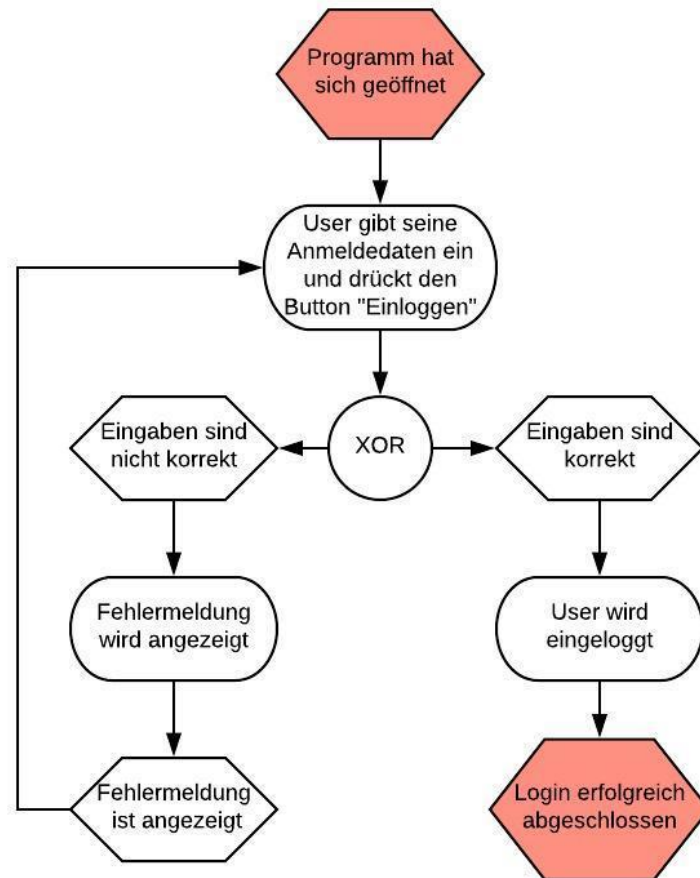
Programm hat sich geöffnet

User gibt seine Anmeldedaten ein und drückt den Button "Einloggen"

Eingaben sind nicht korrekt

XOR

Eingaben sind korrekt

Fehlermeldung wird angezeigt

User wird eingeloggt

Fehlermeldung ist angezeigt

Login erfolgreich abgeschlossen